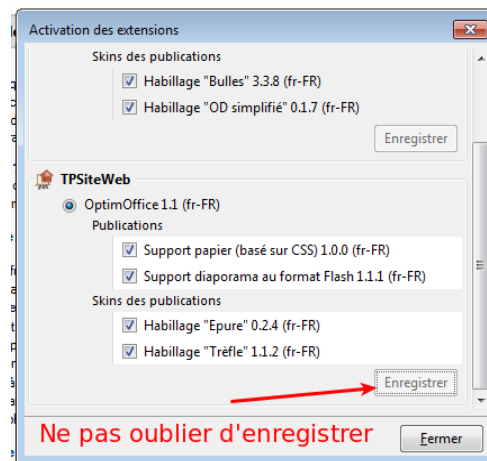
Activation des extensions

Skins des publications

Habillage "Bulles" 3.3.8 (fr-FR)

Habillage "OD simplifié" 0.1.7 (fr-FR)

Enregistrer

TPSiteWeb

OptimOffice 1.1 (fr-FR)

Publications

Support papier (basé sur CSS) 1.0.0 (fr-FR)

Support diaporama au format Flash 1.1.1 (fr-FR)

Skins des publications

Habillage "Epure" 0.2.4 (fr-FR)

Habillage "Trèfle" 1.1.2 (fr-FR)

Enregistrer

Ne pas oublier d'enregistrer

Fermer